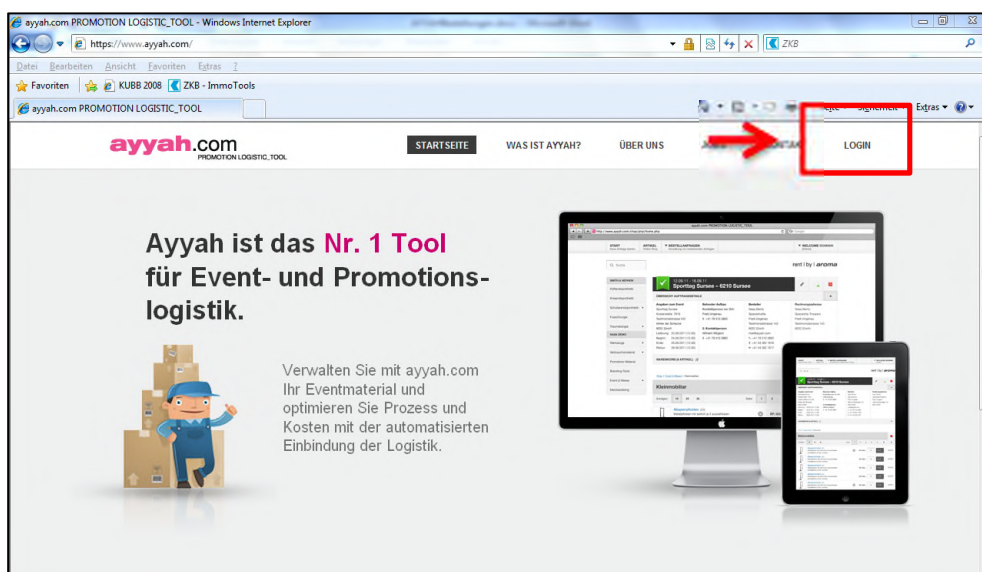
ayyah.com PROMOTION LOGISTIC_TOOL - Windows Internet Explorer

https://www.ayyah.com/

ZKB

Datei Bearbeiten Ansicht Favoriten Extras ?

Favoriten KUBB 2008 ZKB - ImmoTools

ayyah.com PROMOTION LOGISTIC_TOOL

Seite Sicherheit Extras

ayyah.com
PROMOTION LOGISTIC_TOOL

STARTSEITE WAS IST AYYAH? ÜBER UNS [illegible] LOGIN

Ayyah ist das Nr. 1 Tool für Event- und Promotionslogistik.

Verwalten Sie mit ayyah.com Ihr Eventmaterial und optimieren Sie Prozess und Kosten mit der automatisierten Einbindung der Logistik.

Sporttag Sursee – 6210 Sursee

Kleinmobiliar